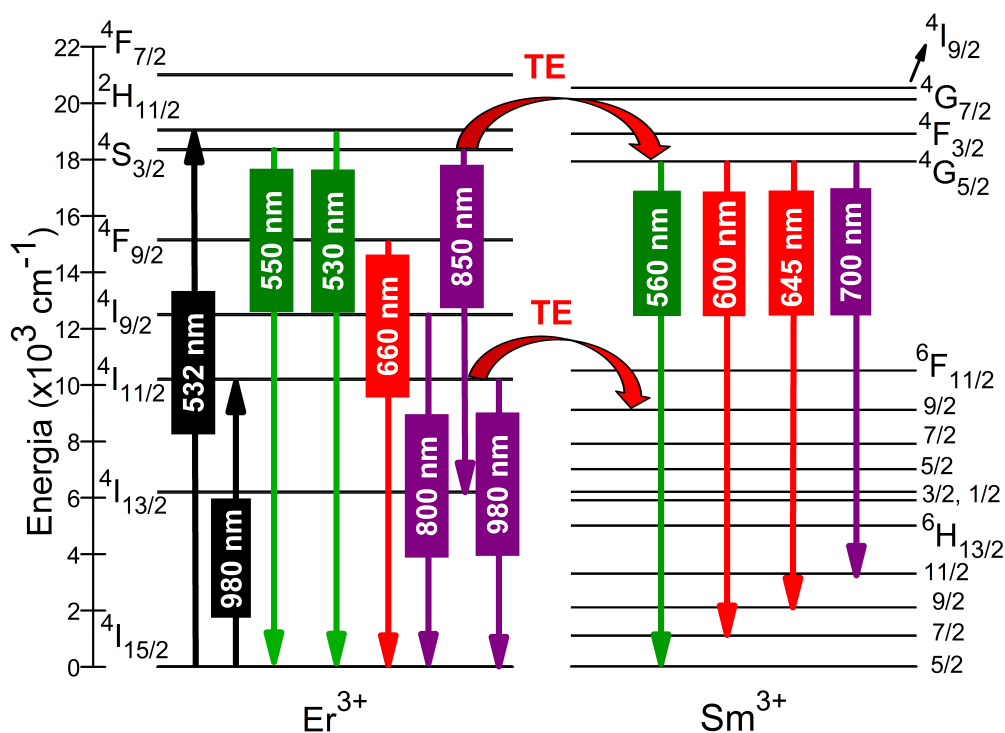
Energia (x$10^3$ cm$^{-1}$)

22
20
18
16
14
12
10
8
6
4
2
0

$^4F_{7/2}$
$^2H_{11/2}$
$^4S_{3/2}$
$^4F_{9/2}$
$^4I_{9/2}$
$^4I_{11/2}$
$^4I_{13/2}$
$^4I_{15/2}$

TE

TE

532 nm
980 nm
550 nm
530 nm
660 nm
850 nm
800 nm
980 nm

560 nm
600 nm
645 nm
700 nm

$^4I_{9/2}$
$^4G_{7/2}$
$^4F_{3/2}$
$^4G_{5/2}$
$^6F_{11/2}$
9/2
7/2
5/2
3/2, 1/2
$^6H_{13/2}$
11/2
9/2
7/2
5/2

Er$^{3+}$

Sm$^{3+}$